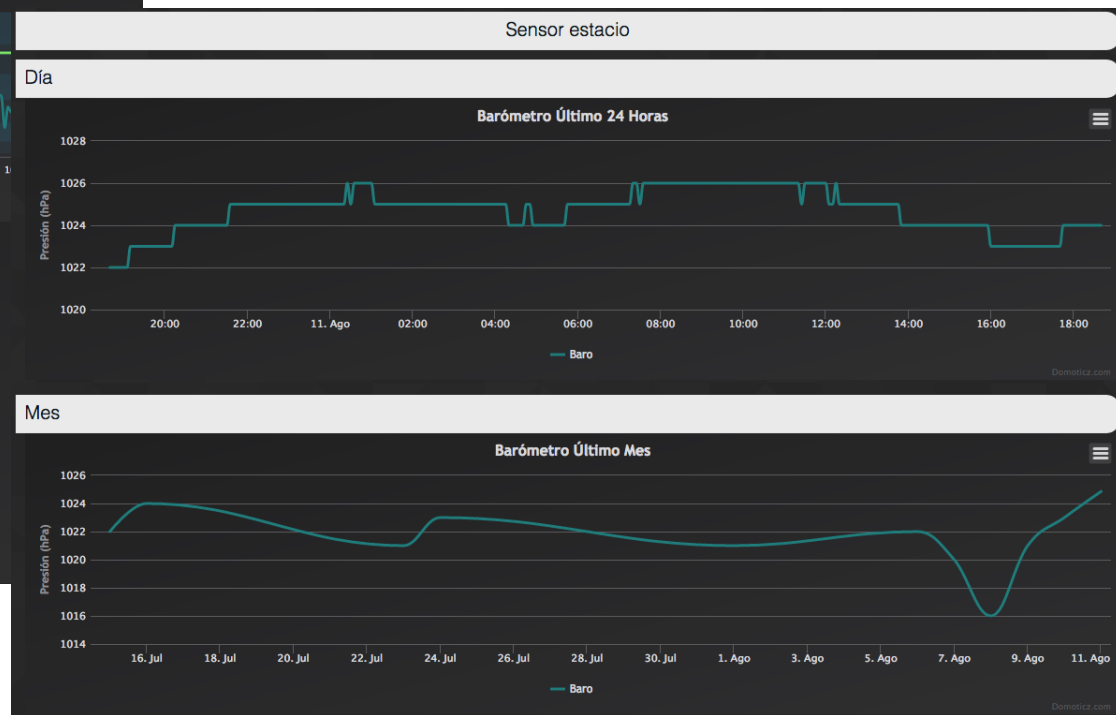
Sensor estacio

Día

Barómetro Último 24 Horas

1028
1026
1024
1022
1020

Presión (hPa)

20:00 22:00 11. Ago 02:00 04:00 06:00 08:00 10:00 12:00 14:00 16:00 18:00

Baro

Domoticz.com

Mes

Barómetro Último Mes

1026
1024
1022
1020
1018
1016
1014

Presión (hPa)

16. Jul 18. Jul 20. Jul 22. Jul 24. Jul 26. Jul 28. Jul 30. Jul 1. Ago 3. Ago 5. Ago 7. Ago 9. Ago 11. Ago

Baro

Domoticz.com